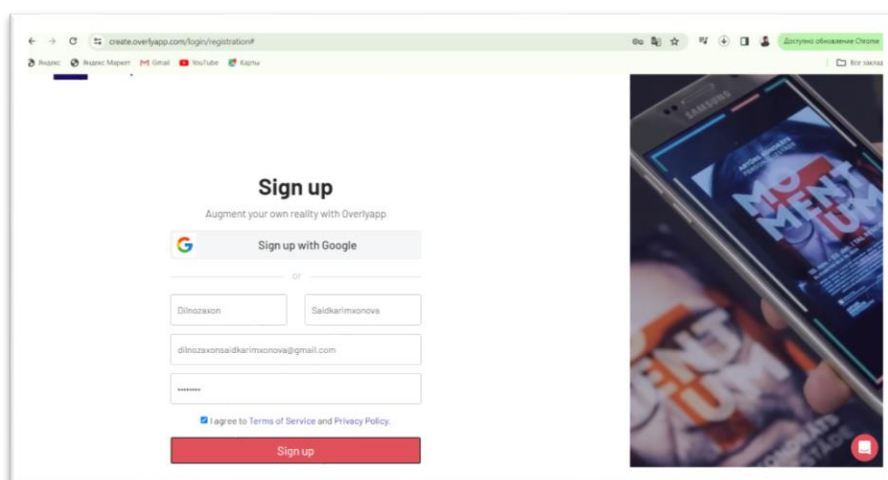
create.overlyapp.com/login/registration#

Доступно обновление Chrome

Яндекс Яндекс Маркет Gmail YouTube Карты

Все закладки

Sign up

Augment your own reality with Overlyapp

Sign up with Google

or

Dilnozaxon

Saidkarimxonova

dilnozaxonsaidkarimxonova@gmail.com

••••••••

I agree to Terms of Service and Privacy Policy.

Sign up

SAMSUNG

MO MENT UM

MEN TUM